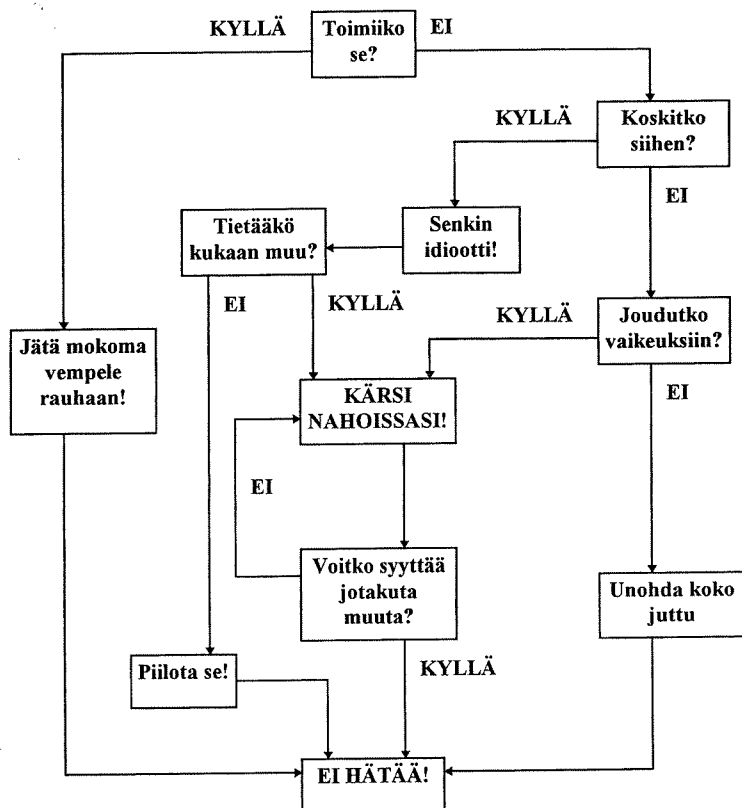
KYLLÄ

Toimiiko se?

EI

KYLLÄ

Koskitko siihen?

EI

Tietääkö kukaan muu?

Senkin idiootti!

EI

KYLLÄ

KYLLÄ

Joudutko vaikeuksiin?

Jätä mokoma vempele rauhaan!

KÄRSI NAHOISSASI!

EI

EI

Voitko syyttää jotakuta muuta?

Unohda koko juttu

Piilota se!

KYLLÄ

EI HÄTÄÄ!